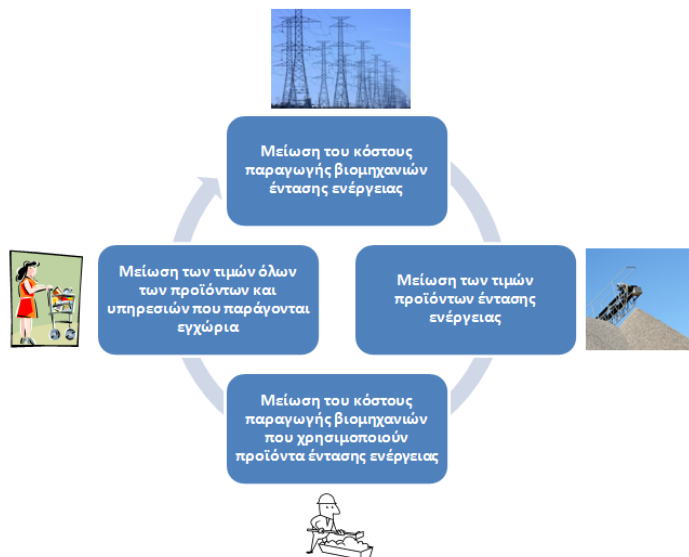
Μείωση του κόστους παραγωγής βιομηχανιών έντασης ενέργειας

Μείωση των τιμών προϊόντων έντασης ενέργειας

Μείωση του κόστους παραγωγής βιομηχανιών που χρησιμοποιούν προϊόντα έντασης ενέργειας

Μείωση των τιμών όλων των προϊόντων και υπηρεσιών που παράγονται εγχώρια